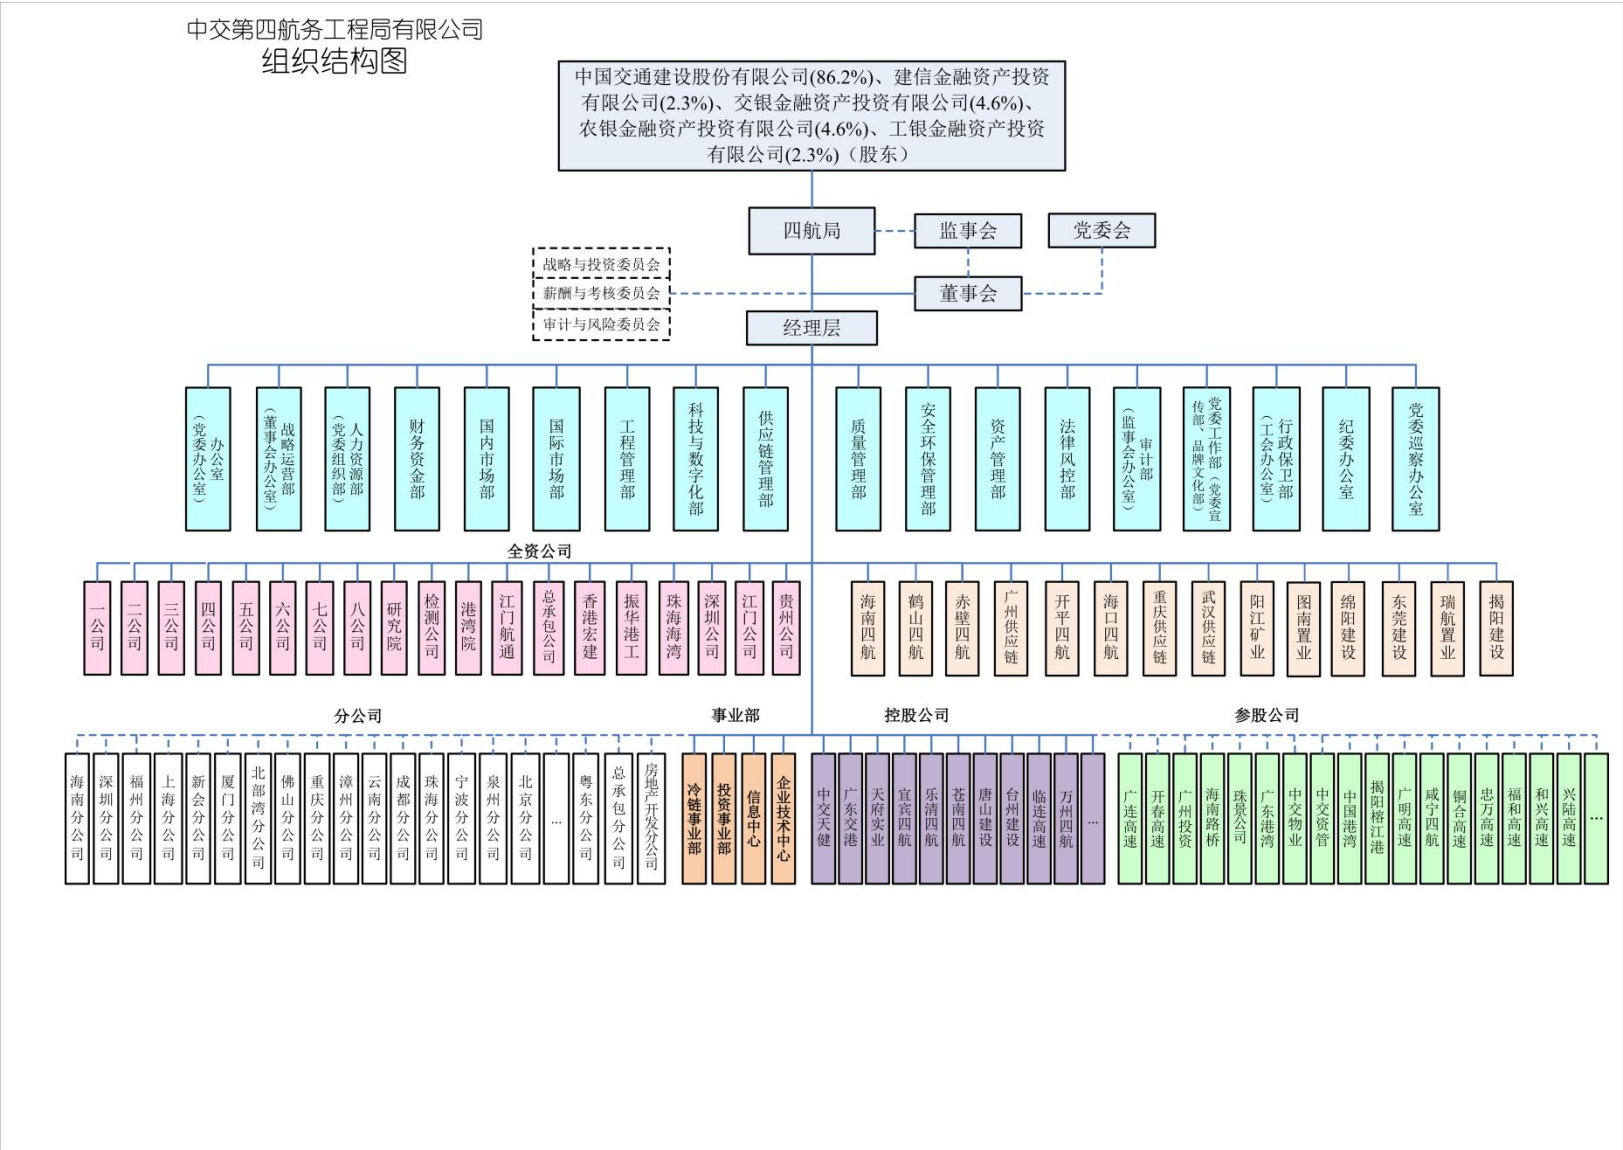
中交第四航务工程局有限公司
组织结构图

中国交通建设股份有限公司(86.2%)、建信金融资产投资有限公司(2.3%)、交银金融资产投资有限公司(4.6%)、农银金融资产投资有限公司(4.6%)、工银金融资产投资有限公司(2.3%)（股东）

四航局

监事会

党委会

战略与投资委员会
薪酬与考核委员会
审计与风险委员会

董事会

经理层

办公室（党委办公室）
战略运营部（董事会办公室）
人力资源部（党委组织部）
财务资金部
国内市场部
国际市场部
工程管理部
科技与数字化部
供应链管理部
质量管理部
安全环保管理部
资产管理部
法律风控部
审计部（监事会办公室）
党委工作部（党委宣传部、品牌文化部）
行政保卫部（工会办公室）
纪委办公室
党委巡察办公室

全资公司

一公司
二公司
三公司
四公司
五公司
六公司
七公司
八公司
研究院
检测公司
港湾院
江门航通
总承包公司
香港宏建
振华港工
珠海海湾
深圳公司
江门公司
贵州公司
海南四航
鹤山四航
赤壁四航
广州供应链
开平四航
海口四航
重庆供应链
武汉供应链
阳江矿业
图南置业
绵阳建设
东莞建设
瑞航置业
揭阳建设

分公司

事业部

控股公司

参股公司

海南分公司
深圳分公司
福州分公司
上海分公司
新会分公司
厦门分公司
北部湾分公司
佛山分公司
重庆分公司
漳州分公司
云南分公司
成都分公司
珠海分公司
宁波分公司
泉州分公司
北京分公司
...
粤东分公司
总承包分公司
房地产开发分公司
冷链事业部
投资事业部
信息中心
企业技术中心
中交天健
广东交港
天府实业
宜宾四航
乐清四航
苍南四航
唐山建设
台州建设
临连高速
万州四航
...
广连高速
开春高速
广州投资
海南路桥
珠景公司
广东港湾
中交物业
中交资管
中国港湾
揭阳榕江港
广明高速
咸宁四航
铜合高速
忠万高速
福和高速
和兴高速
兴陆高速
...